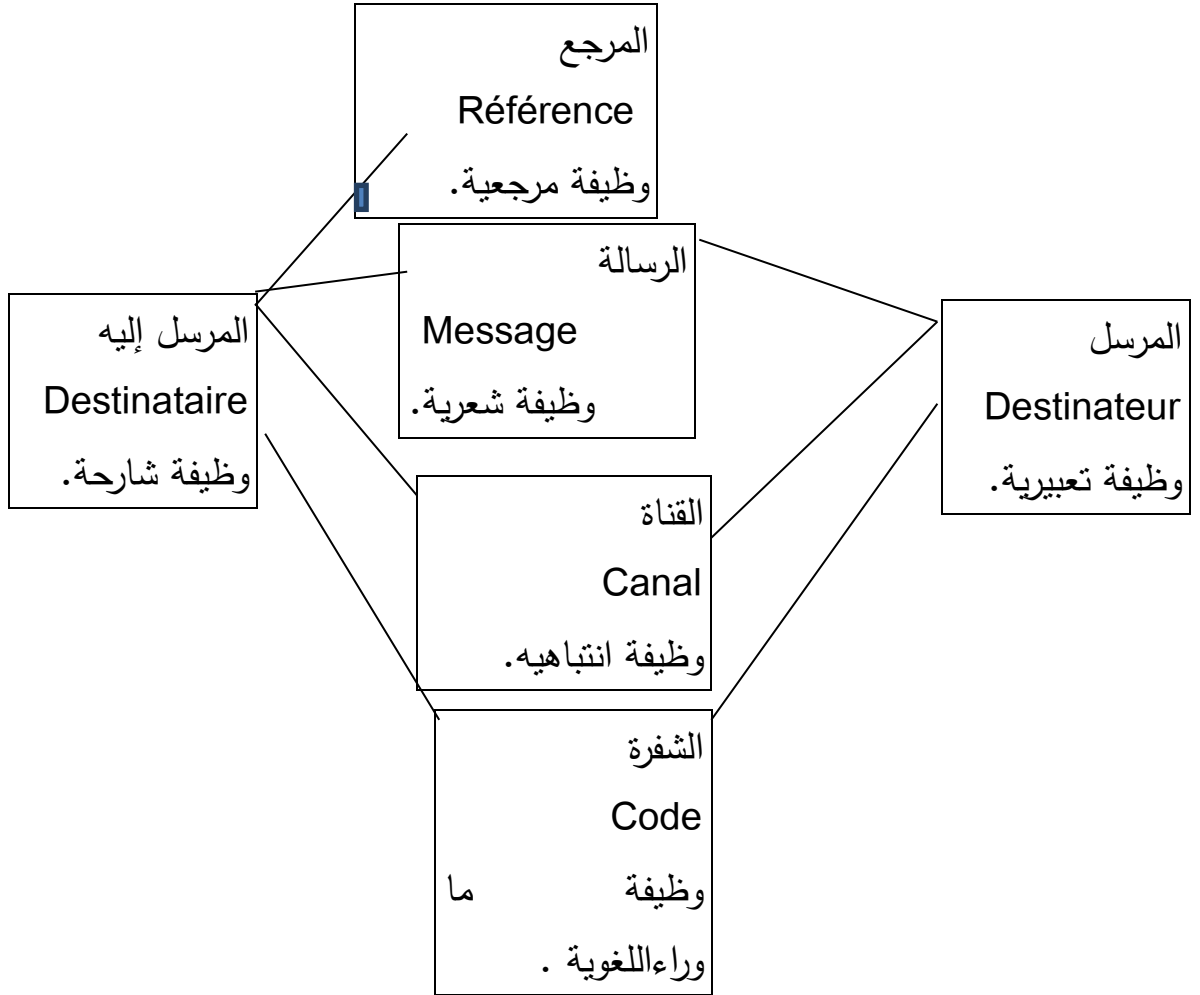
المرجع
Référence
وظيفة مرجعية.

الرسالة
Message
وظيفة شعرية.

المرسل إليه
Destinataire
وظيفة شارحة.

المرسل
Destinateur
وظيفة تعبيرية.

القناة
Canal
وظيفة انتباهيه.

الشفرة
Code
وظيفة ما وراءاللغوية .